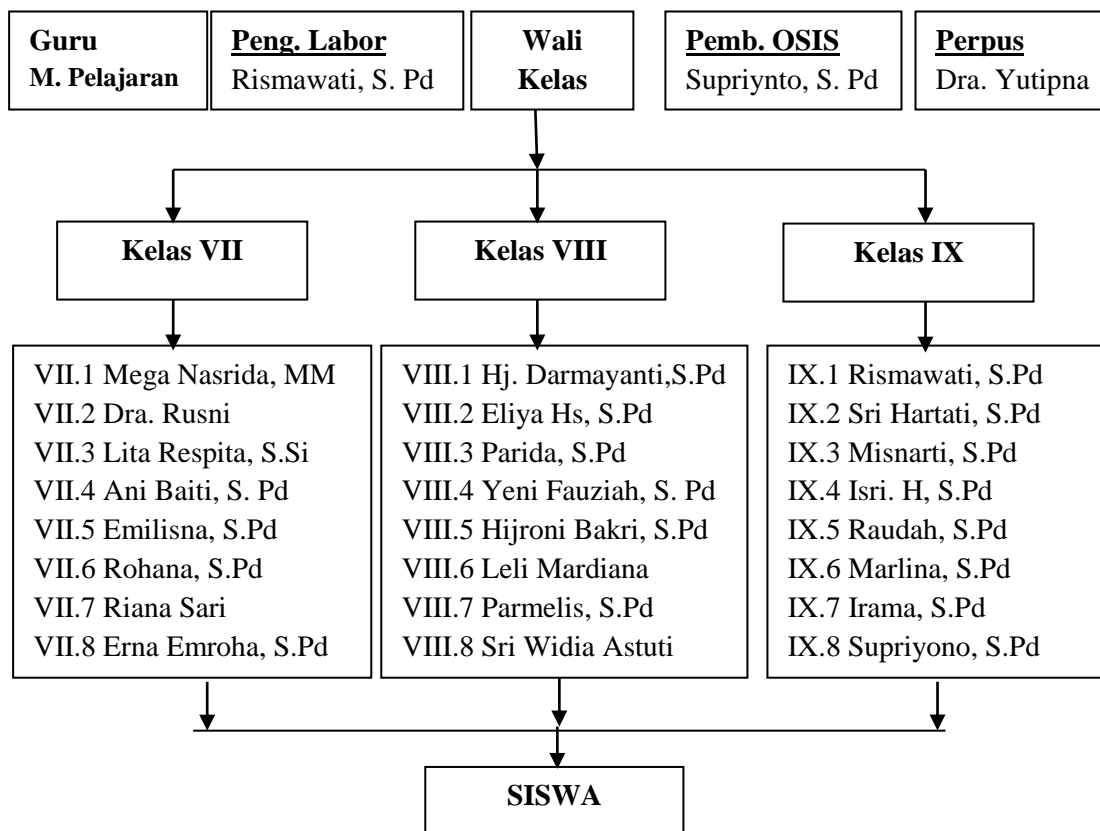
Guru
M. Pelajaran

Peng. Labor
Rismawati, S. Pd

Wali
Kelas

Pemb. OSIS
Supriynto, S. Pd

Perpus
Dra. Yutipna

Kelas VII

Kelas VIII

Kelas IX

VII.1 Mega Nasrida, MM
VII.2 Dra. Rusni
VII.3 Lita Respita, S.Si
VII.4 Ani Baiti, S. Pd
VII.5 Emilisna, S.Pd
VII.6 Rohana, S.Pd
VII.7 Riana Sari
VII.8 Erna Emroha, S.Pd

VIII.1 Hj. Darmayanti,S.Pd
VIII.2 Eliya Hs, S.Pd
VIII.3 Parida, S.Pd
VIII.4 Yeni Fauziah, S. Pd
VIII.5 Hijroni Bakri, S.Pd
VIII.6 Leli Mardiana
VIII.7 Parmelis, S.Pd
VIII.8 Sri Widia Astuti

IX.1 Rismawati, S.Pd
IX.2 Sri Hartati, S.Pd
IX.3 Misnarti, S.Pd
IX.4 Isri. H, S.Pd
IX.5 Raudah, S.Pd
IX.6 Marlina, S.Pd
IX.7 Irama, S.Pd
IX.8 Supriyono, S.Pd

SISWA